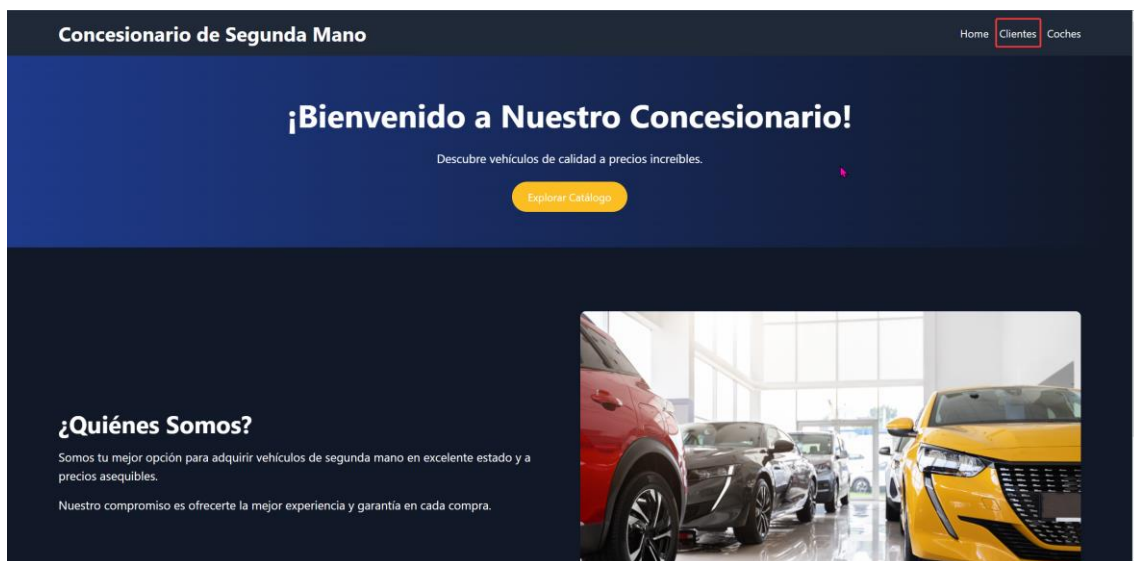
Concesionario de Segunda Mano

Home Clientes Coches

¡Bienvenido a Nuestro Concesionario!

Descubre vehículos de calidad a precios increíbles.

Explorar Catálogo

¿Quiénes Somos?

Somos tu mejor opción para adquirir vehículos de segunda mano en excelente estado y a precios asequibles.

Nuestro compromiso es ofrecerte la mejor experiencia y garantía en cada compra.